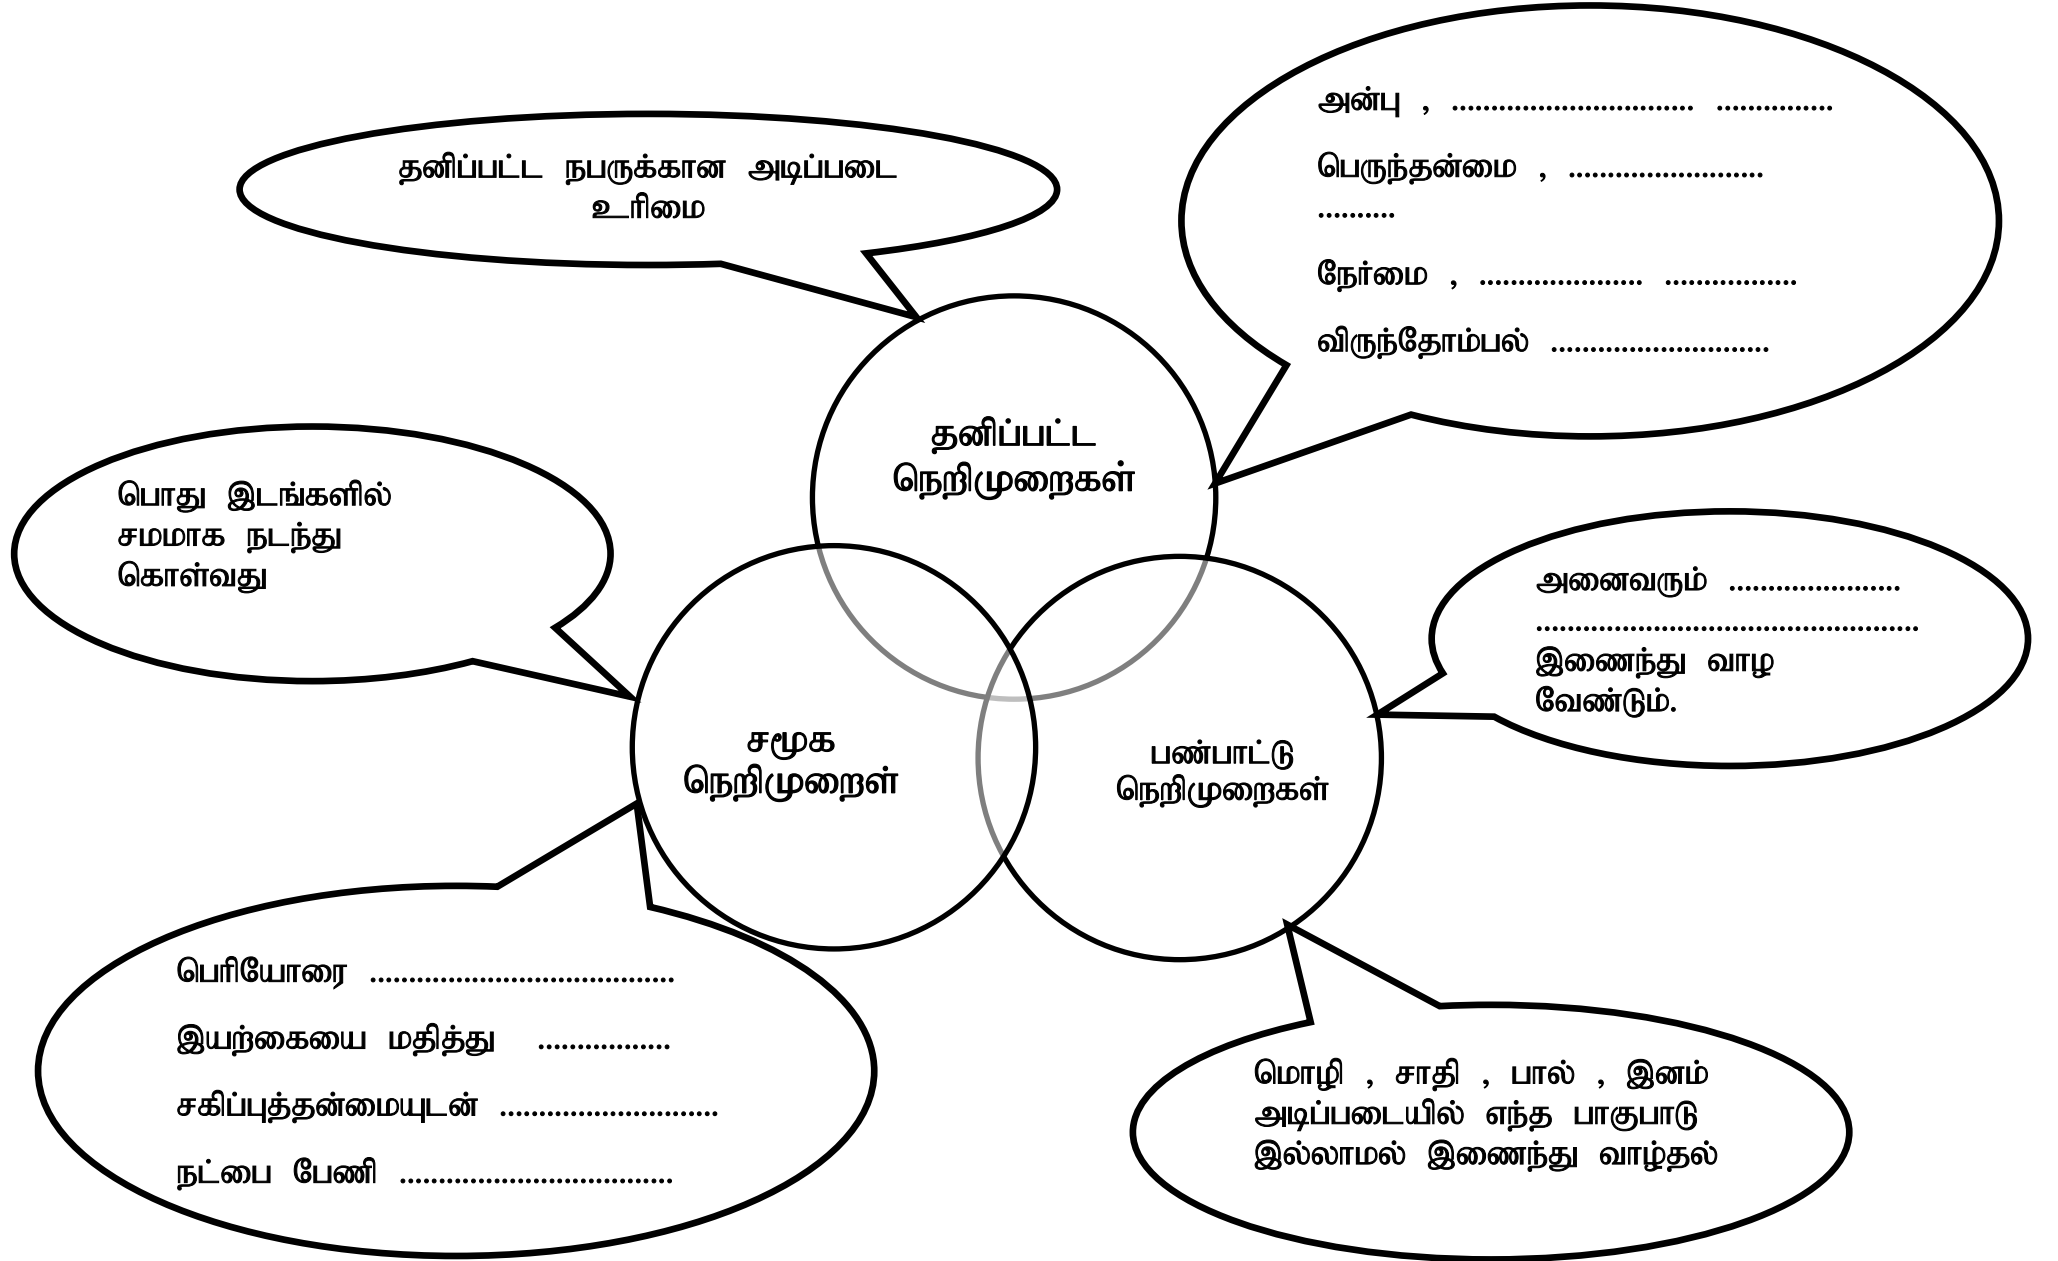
தனிப்பட்ட நபருக்கான அடிப்படை உரிமை

அன்பு , ............................ ..............

பெருந்தன்மை , ........................ ..........

நேர்மை , ................... ................

விருந்தோம்பல் ...........................

தனிப்பட்ட நெறிமுறைகள்

பொது இடங்களில் சமமாக நடந்து கொள்வது

அனைவரும் ..................... ..............................................

இணைந்து வாழ வேண்டும்.

சமூக நெறிமுறைள்

பண்பாட்டு நெறிமுறைகள்

பெரியோரை ....................................

இயற்கையை மதித்து ................

சகிப்புத்தன்மையுடன் ..........................

நட்பை பேணி .................................

மொழி , சாதி , பால் , இனம் அடிப்படையில் எந்த பாகுபாடு இல்லாமல் இணைந்து வாழ்தல்